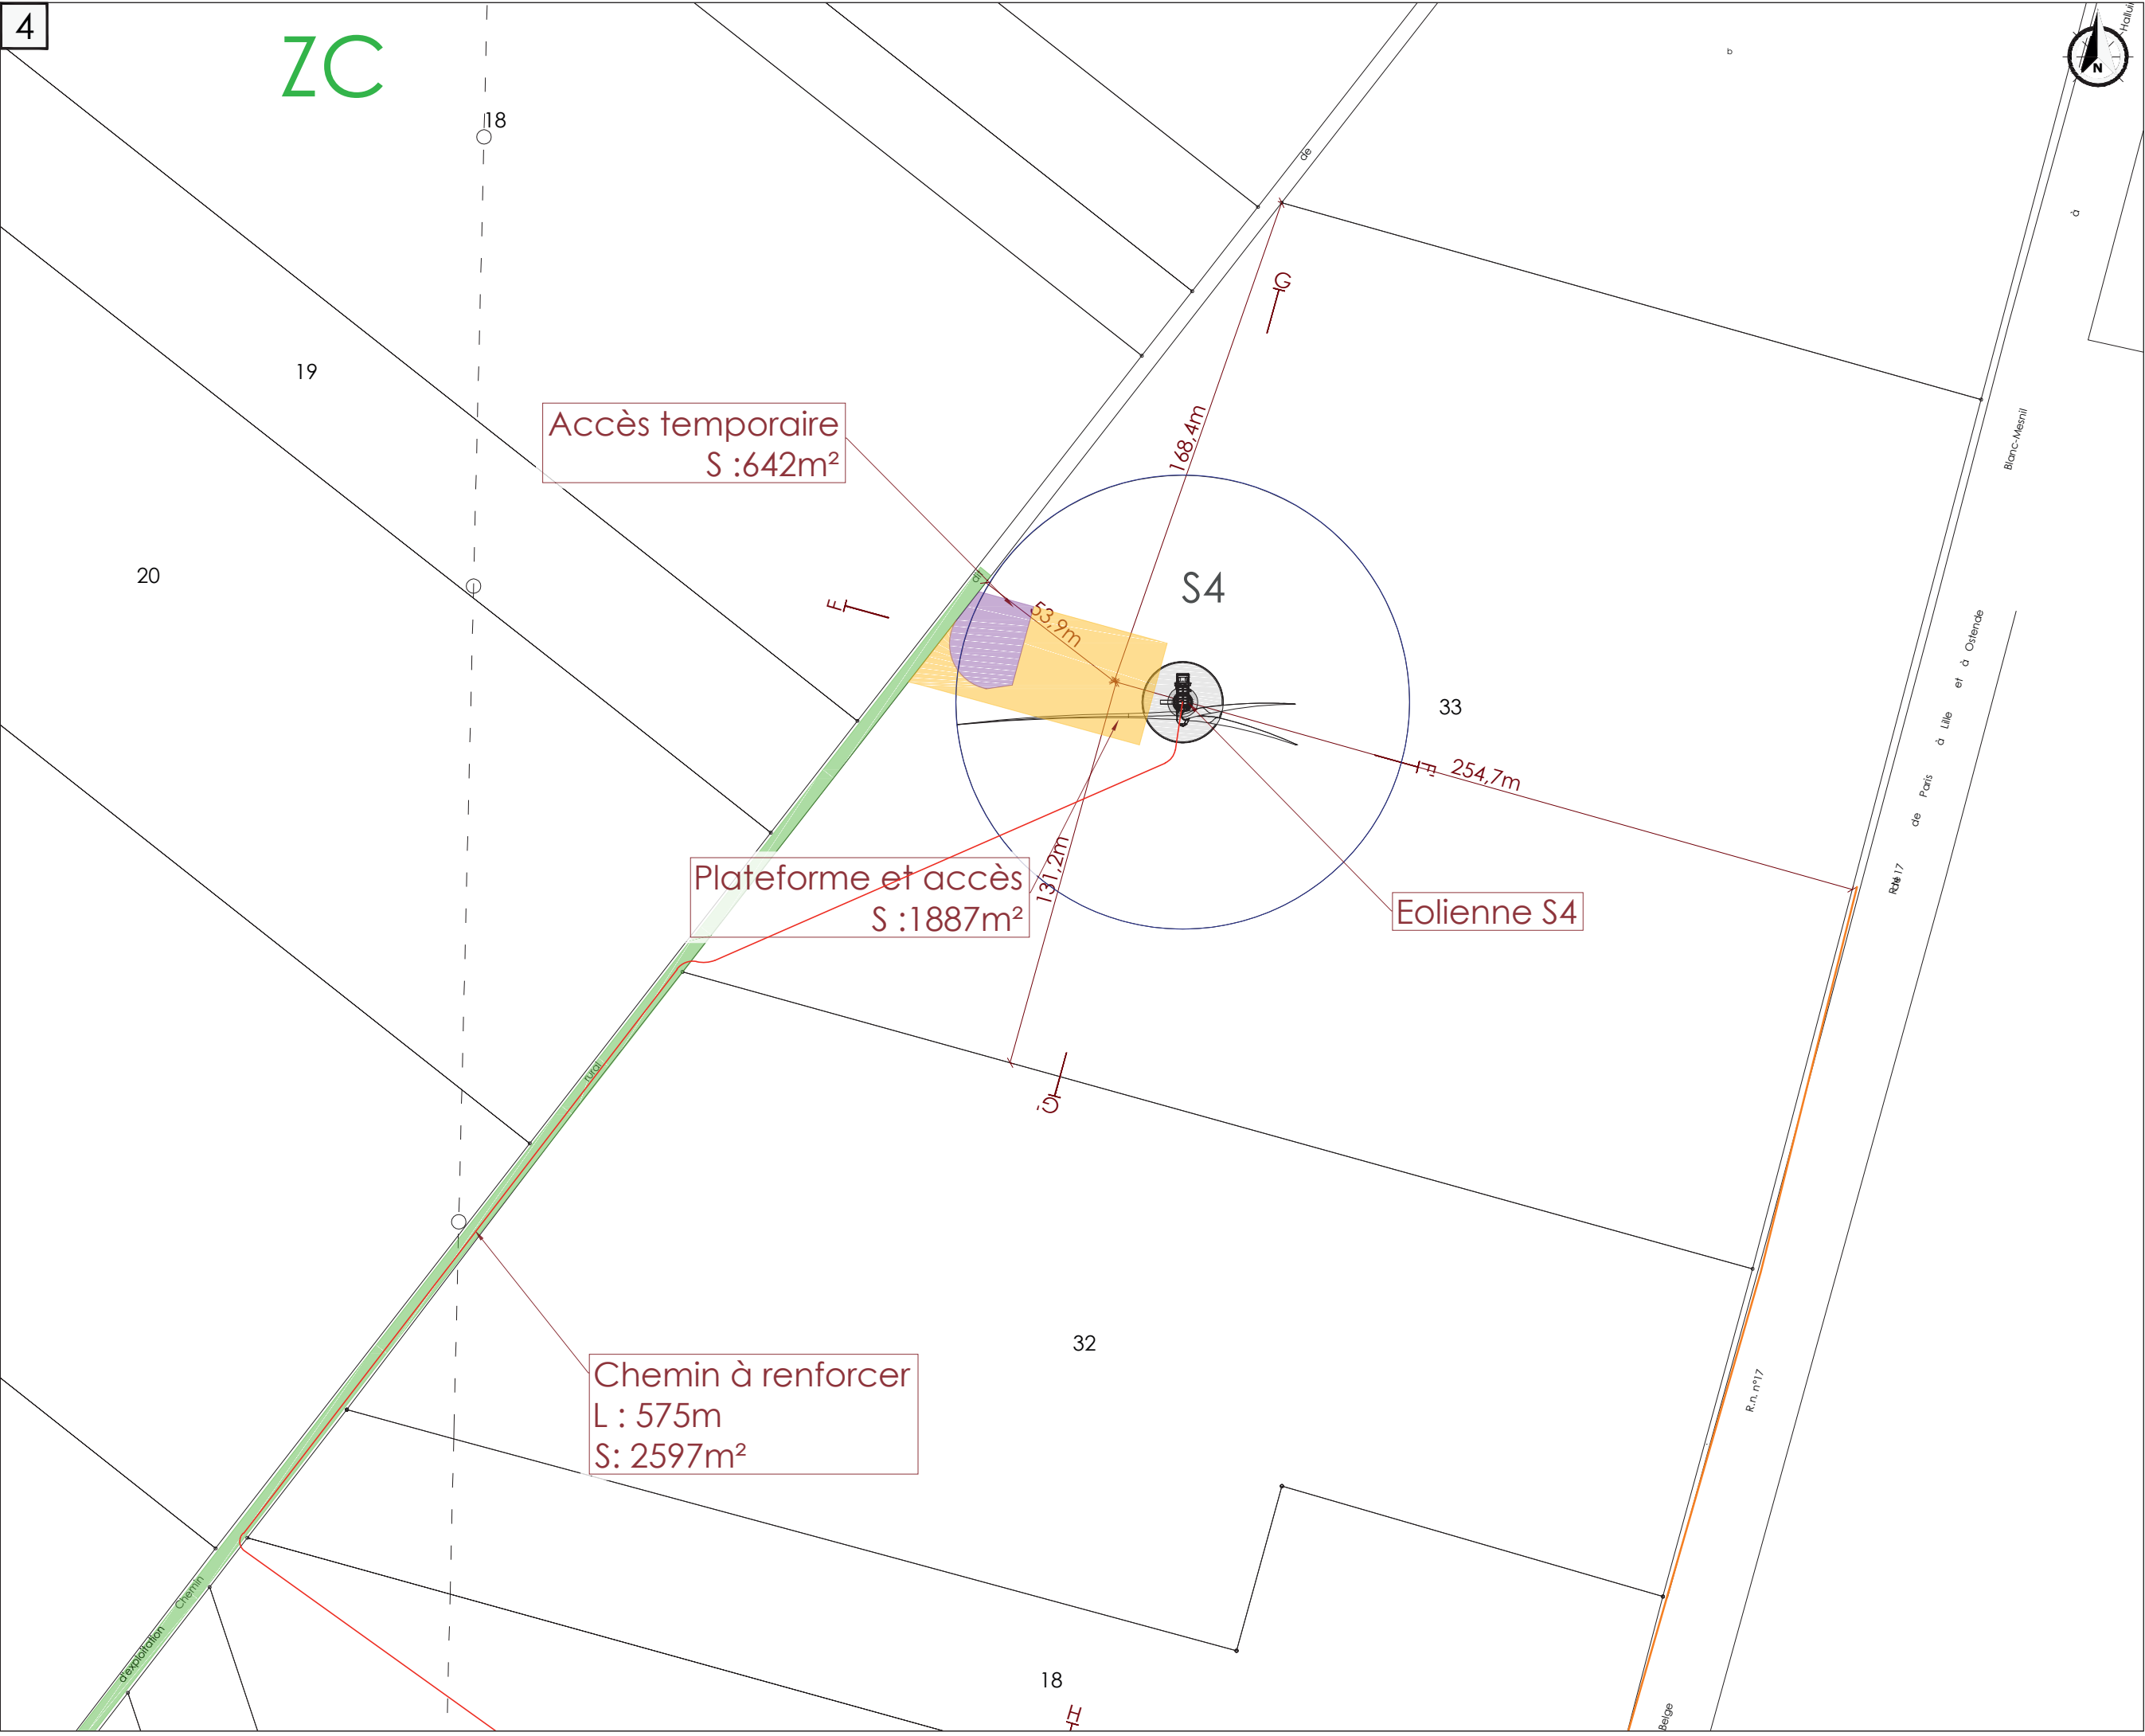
4

ZC

18

19

20

Accès temporaire
S :642m²

168,4m

G

F

53,9m

S4

33

254,7m

F

Plateforme et accès
S :1887m²

131,2m

Eolienne S4

G

32

Chemin à renforcer
L : 575m
S: 2597m²

18

H

de

rural

d'exploitation Chemin

Blanc-Mesnil

à

Ostende

à

et

Lille

à

Paris

de

RN 17

R.n. n°17

Belge

N